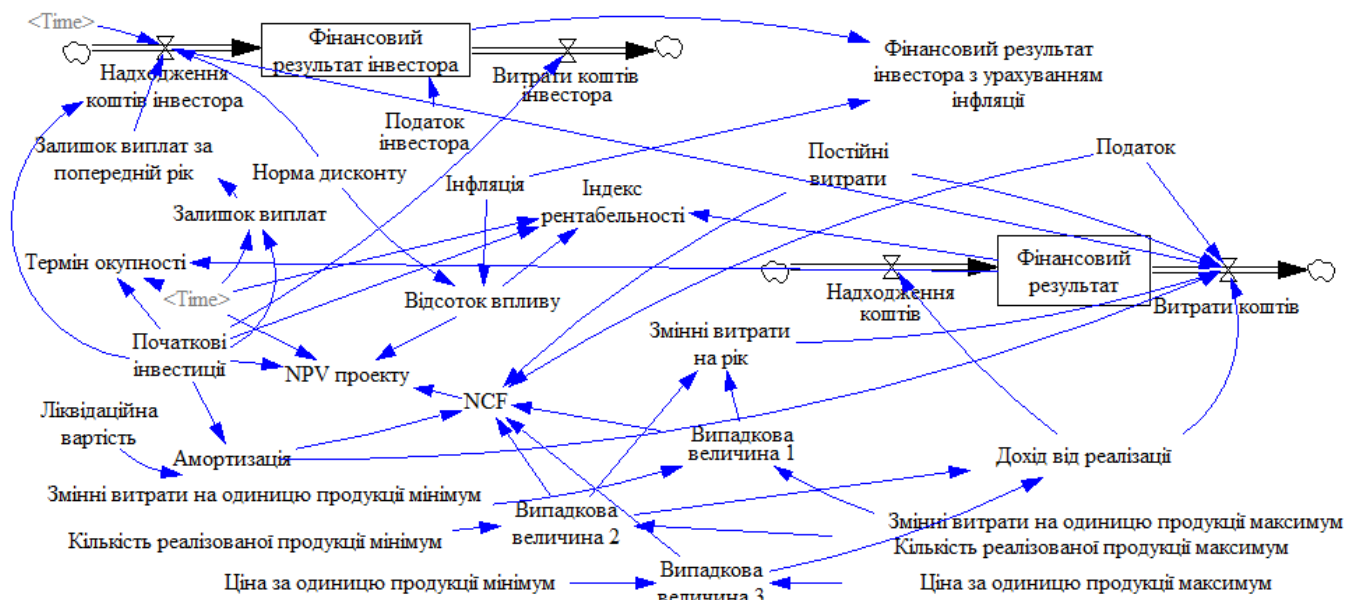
<Time>

Фінансовий результат інвестора

Надходження коштів інвестора

Витрати коштів інвестора

Фінансовий результат інвестора з урахуванням інфляції

Залишок виплат за попередній рік

Податок інвестора

Норма дисконту

Постійні витрати

Податок

Інфляція

Індекс рентабельності

Залишок виплат

Термін окупності

<Time>

Фінансовий результат

Відсоток впливу

Надходження коштів

Витрати коштів

Змінні витрати на рік

Початкові інвестиції

NPV проекту

NCF

Ліквідаційна вартість

Випадкова величина 1

Амортизація

Дохід від реалізації

Змінні витрати на одиницю продукції мінімум

Випадкова величина 2

Змінні витрати на одиницю продукції максимум

Кількість реалізованої продукції мінімум

Кількість реалізованої продукції максимум

Ціна за одиницю продукції мінімум

Випадкова величина 3

Ціна за одиницю продукції максимум